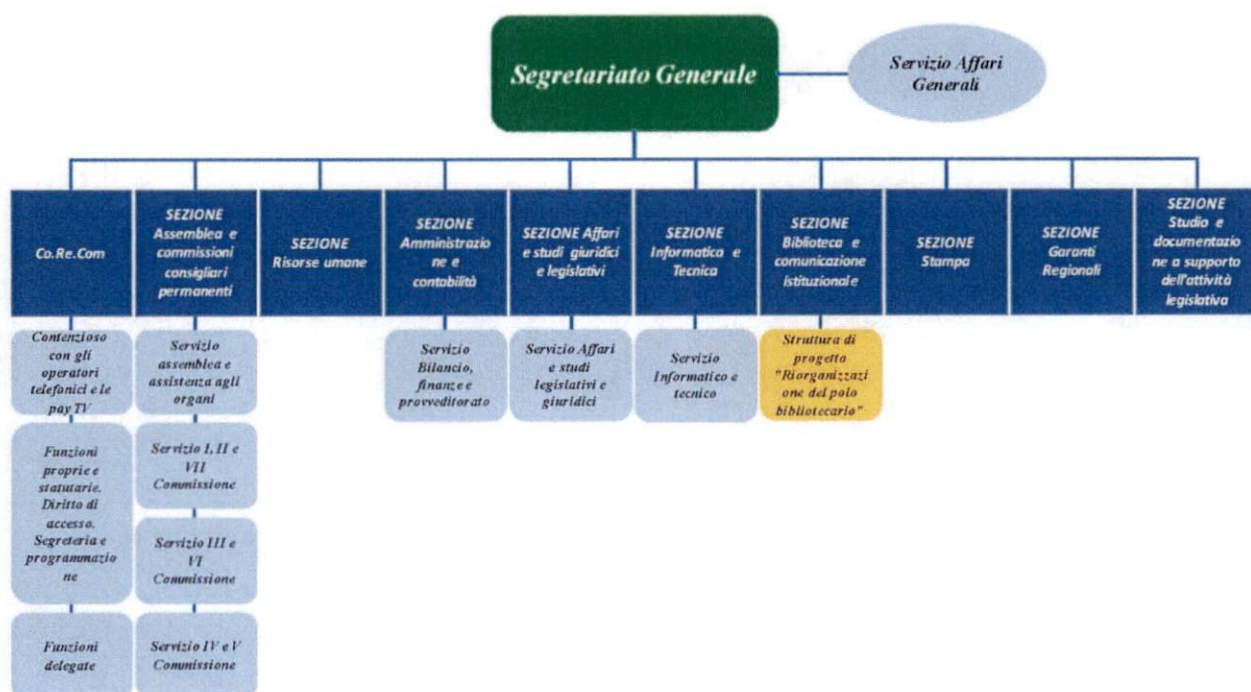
Segretariato Generale

Servizio Affari Generali

Co.Re.Com

SEZIONE Assemblea e commissioni consigliari permanenti

SEZIONE Risorse umane

SEZIONE Amministrazione e contabilità

SEZIONE Affari e studi giuridici e legislativi

SEZIONE Informatica e Tecnica

SEZIONE Biblioteca e comunicazione istituzionale

SEZIONE Stampa

SEZIONE Garanti Regionali

SEZIONE Studio e documentazione a supporto dell'attività legislativa

Contenzioso con gli operatori telefonici e le pay TV

Funzioni proprie e statutarie. Diritto di accesso. Segreteria e programmazione

Funzioni delegate

Servizio assemblea e assistenza agli organi

Servizio I, II e VII Commissione

Servizio III e VI Commissione

Servizio IV e V Commissione

Servizio Bilancio, finanze e provveditorato

Servizio Affari e studi legislativi e giuridici

Servizio Informatico e tecnico

Struttura di progetto "Riorganizzazione del polo bibliotecario"